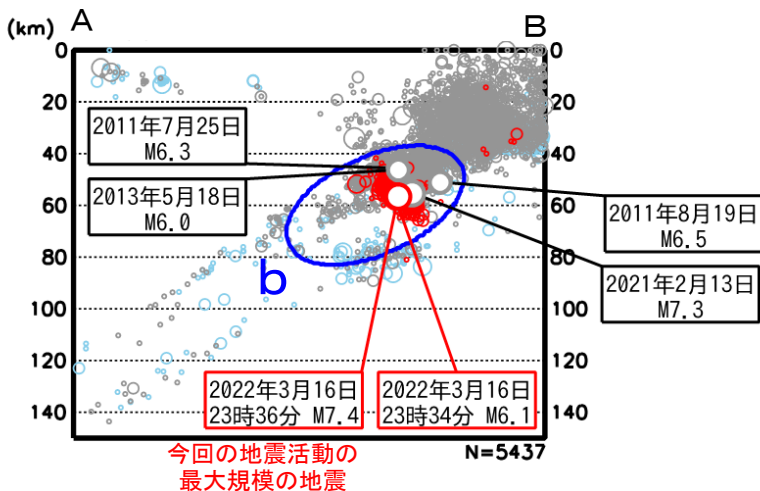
(km)
A
B
0
20
40
60
80
100
120
140
0
20
40
60
80
100
120
140

2011年7月25日
M6.3

2013年5月18日
M6.0

2011年8月19日
M6.5

2021年2月13日
M7.3

b

2022年3月16日
23時36分 M7.4

2022年3月16日
23時34分 M6.1

今回の地震活動の
最大規模の地震

N=5437